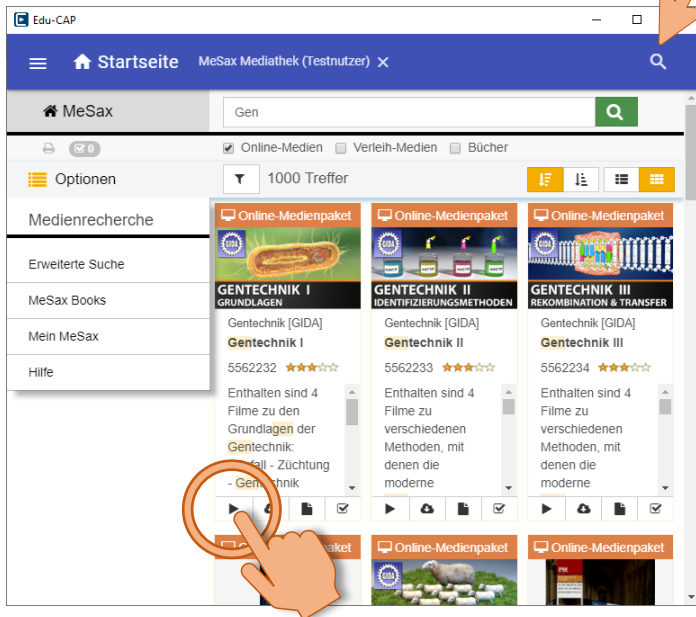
Edu-CAP

Startseite MeSax Mediathek (Testnutzer) ×

MeSax

Gen

0

Online-Medien Verleih-Medien Bücher

Optionen

1000 Treffer

Medienrecherche

Erweiterte Suche

MeSax Books

Mein MeSax

Hilfe

Online-Medienpaket

GIDA

GENTECHNIK I GRUNDLAGEN

Gentechnik [GIDA]

Gentechnik I

5562232

Enthalten sind 4 Filme zu den Grundlagen der Gentechnik: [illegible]fall - Züchtung - Gentechnik

Online-Medienpaket

GIDA

GENTECHNIK II IDENTIFIZIERUNGSMETHODEN

Gentechnik [GIDA]

Gentechnik II

5562233

Enthalten sind 4 Filme zu verschiedenen Methoden, mit denen die moderne

Online-Medienpaket

GIDA

GENTECHNIK III REKOMBINATION & TRANSFER

Gentechnik [GIDA]

Gentechnik III

5562234

Enthalten sind 4 Filme zu verschiedenen Methoden, mit denen die moderne

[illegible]paket

Online-Medienpaket

GIDA

Online-Medienpaket